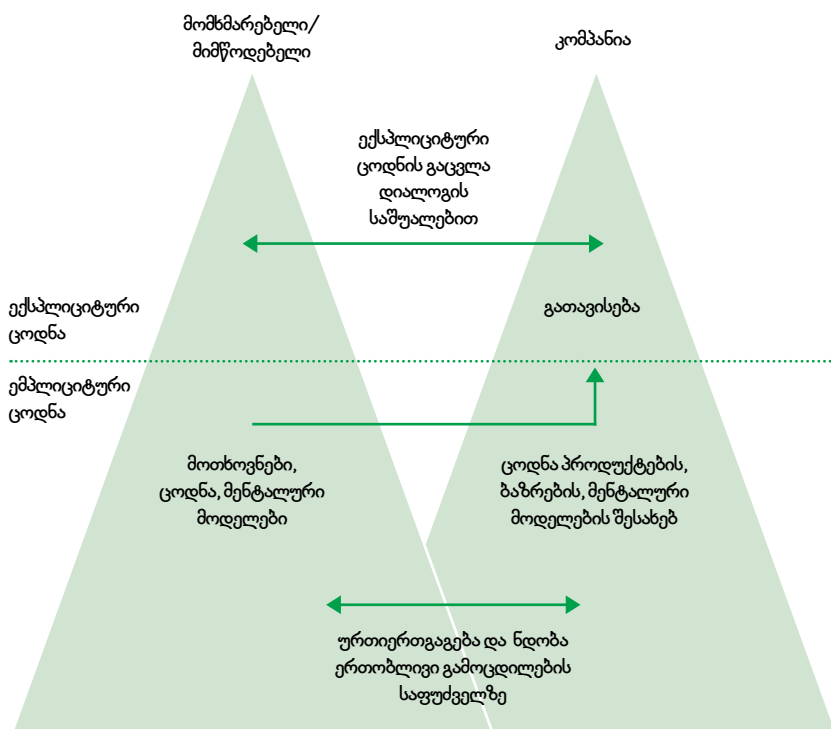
მომხმარებელი/
მიმწოდებელი

კომპანია

ექსპლიციტური
ცოდნის გაცვლა
დიალოგის
საშუალებით

ექსპლიციტური
ცოდნა

გათავისება

ემპლიციტური
ცოდნა

მოთხოვნები,
ცოდნა, მენტალური
მოდელები

ცოდნა პროდუქტების,
ბაზრების, მენტალური
მოდელების შესახებ

ურთიერთგაგება და ნდობა
ერთობლივი გამოცდილების
საფუძველზე